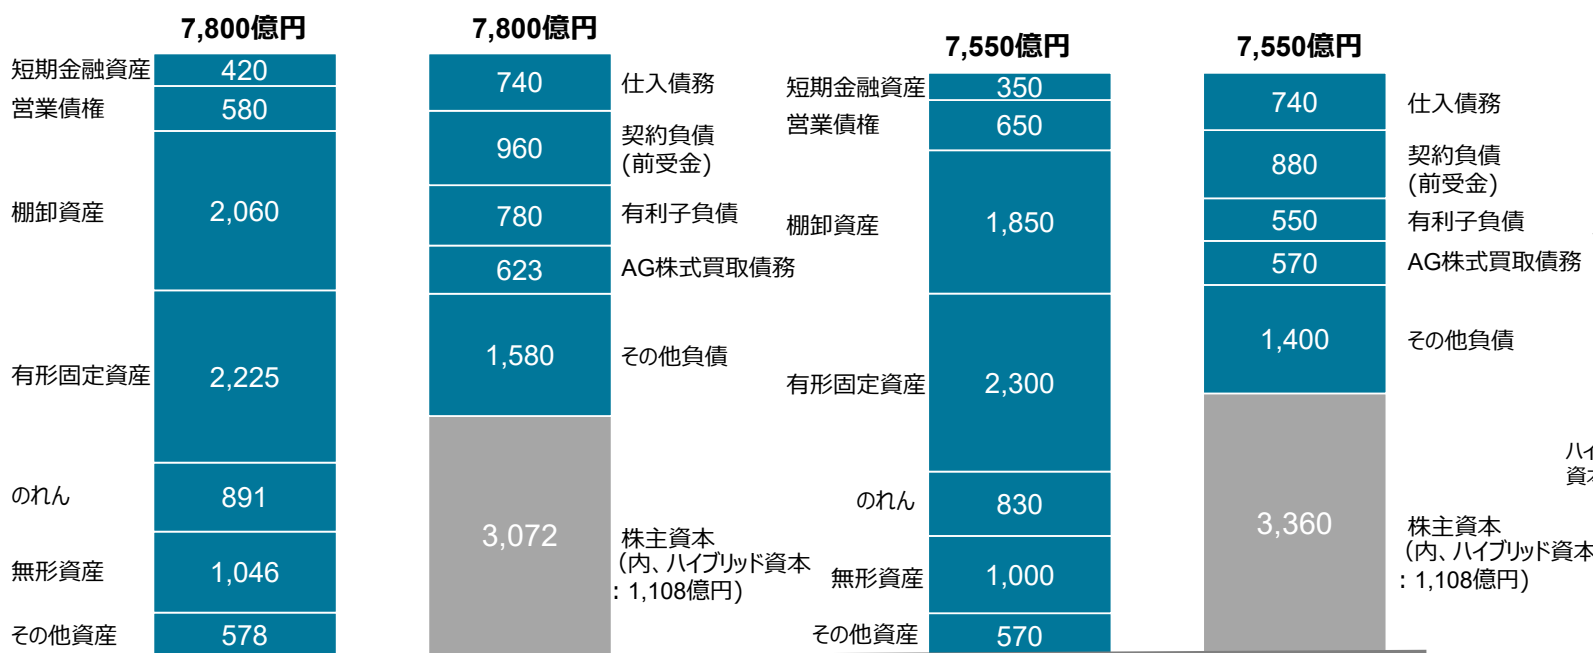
7,800億円

短期金融資産 420
営業債権 580
棚卸資産 2,060
有形固定資産 2,225
のれん 891
無形資産 1,046
その他資産 578

7,800億円

740 仕入債務
960 契約負債(前受金)
780 有利子負債
623 AG株式買取債務
1,580 その他負債
3,072 株主資本(内、ハイブリッド資本：1,108億円)

7,550億円

短期金融資産 350
営業債権 650
棚卸資産 1,850
有形固定資産 2,300
のれん 830
無形資産 1,000
その他資産 570

7,550億円

740 仕入債務
880 契約負債(前受金)
550 有利子負債
570 AG株式買取債務
1,400 その他負債
3,360 株主資本(内、ハイブリッド資本：1,108億円)

ハイ
資本